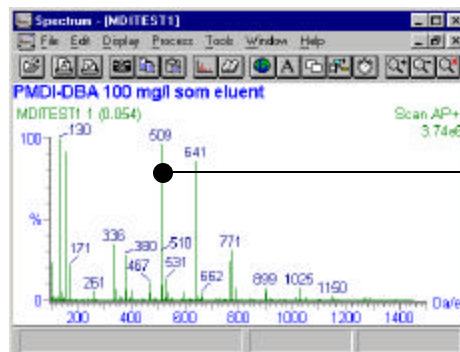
Spectrum - [MDITEST1]

File Edit Display Process Tools Window Help

PMDI-DBA 100 mg/l som eluent

MDITEST1 1 (0.054)

Scan AP+
3.74e6

100
%
0

130
509
641
171
336
380
510
467
531
771
261
662
899
1025
1150

200
400
600
800
1000
1200
1400

Da/e